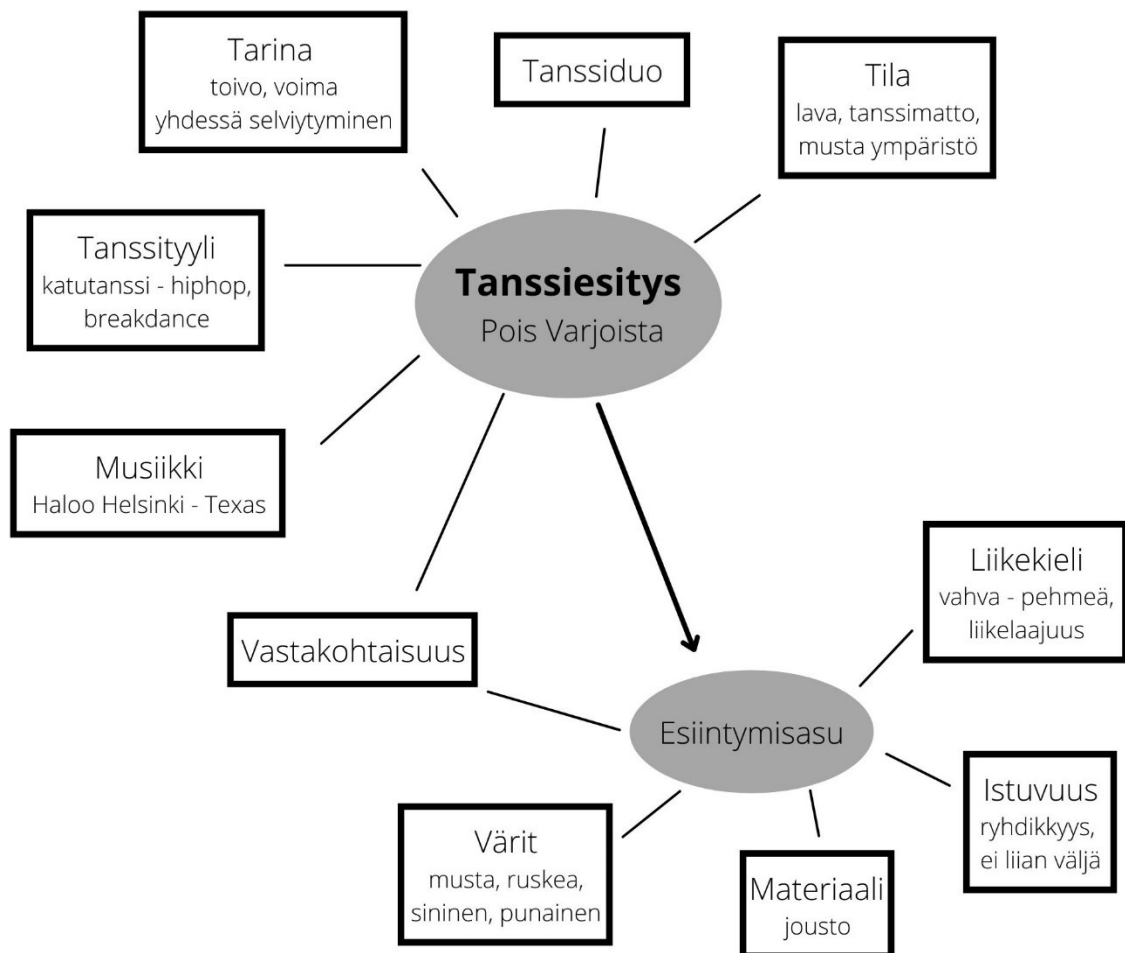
Tarina
toivo, voima
yhdessä selviytyminen

Tanssiduo

Tila
lava, tanssimatto,
musta ympäristö

Tanssityyli
katutanssi - hiphop,
breakdance

**Tanssiesitys**
Pois Varjoista

Musiikki
Haloo Helsinki - Texas

Vastakohtaisuus

Liikekieli
vahva - pehmeä,
liikelaajuus

Esiintymisasu

Istuvuus
ryhdikkyys,
ei liian väljä

Värit
musta, ruskea,
sininen, punainen

Materiaali
jousto